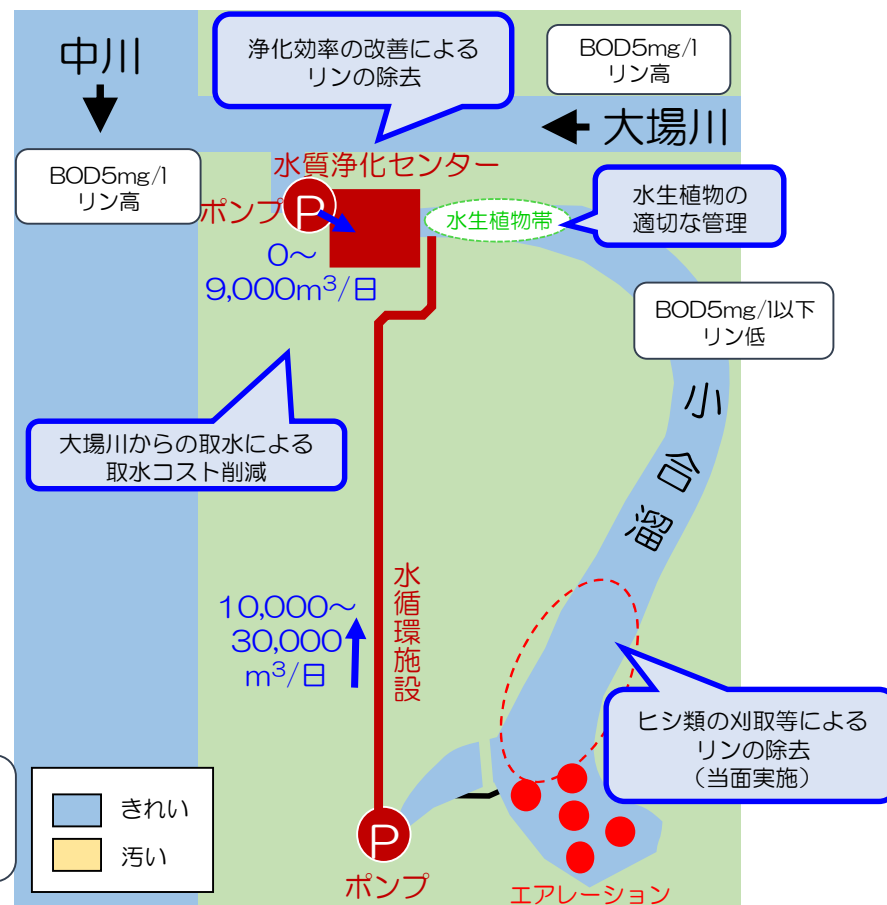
中川

浄化効率の改善による
リンの除去

BOD5mg/l
リン高

大場川

BOD5mg/l
リン高

水質浄化センター

ポンプ

P

0~
9,000m$^3$/日

水生植物帯

水生植物の
適切な管理

BOD5mg/l以下
リン低

小合溜

大場川からの取水による
取水コスト削減

水循環施設

10,000~
30,000
m$^3$/日

ヒシ類の刈取等による
リンの除去
(当面実施)

きれい

汚い

P

ポンプ

エアレーション